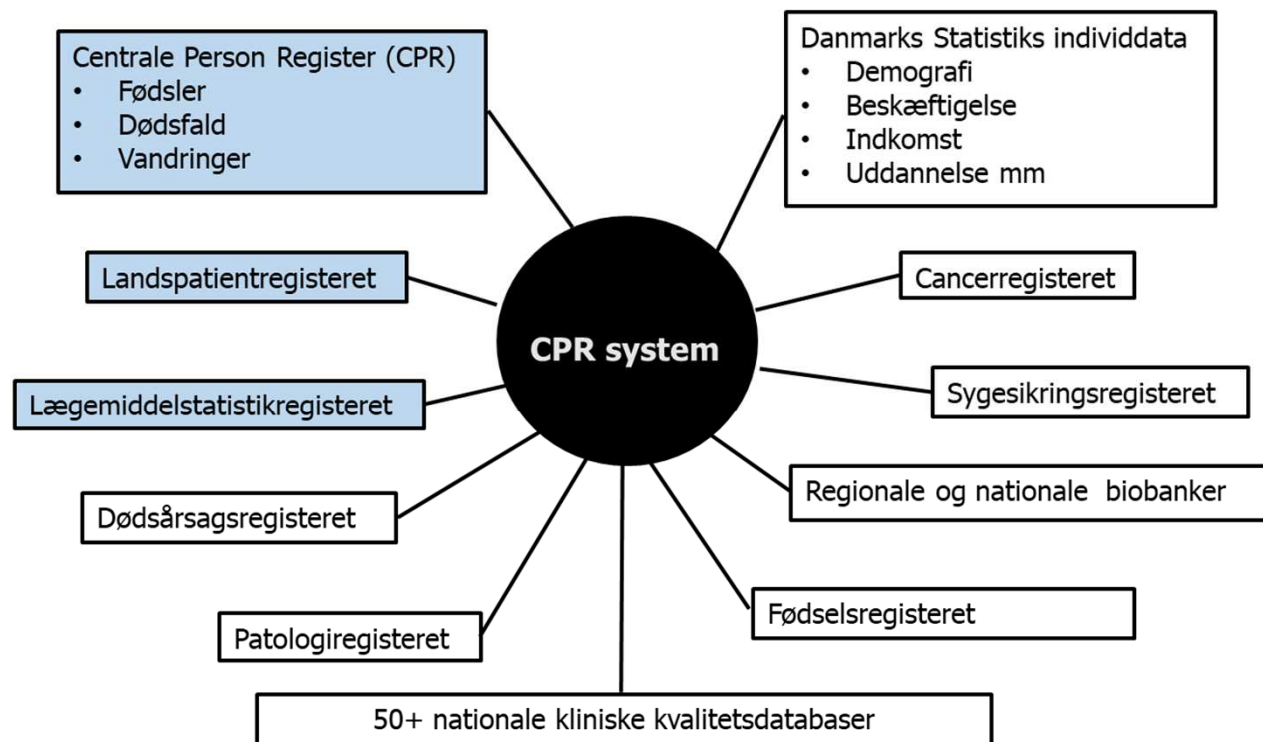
Centrale Person Register (CPR)
• Fødsler
• Dødsfald
• Vandringer

Danmarks Statistiks individdata
• Demografi
• Beskæftigelse
• Indkomst
• Uddannelse mm

Landspatientregisteret

CPR system

Cancerregisteret

Lægemiddelstatistikregisteret

Sygesikringsregisteret

Regionale og nationale biobanker

Dødsårsagsregisteret

Fødselsregisteret

Patologiregisteret

50+ nationale kliniske kvalitetsdatabaser